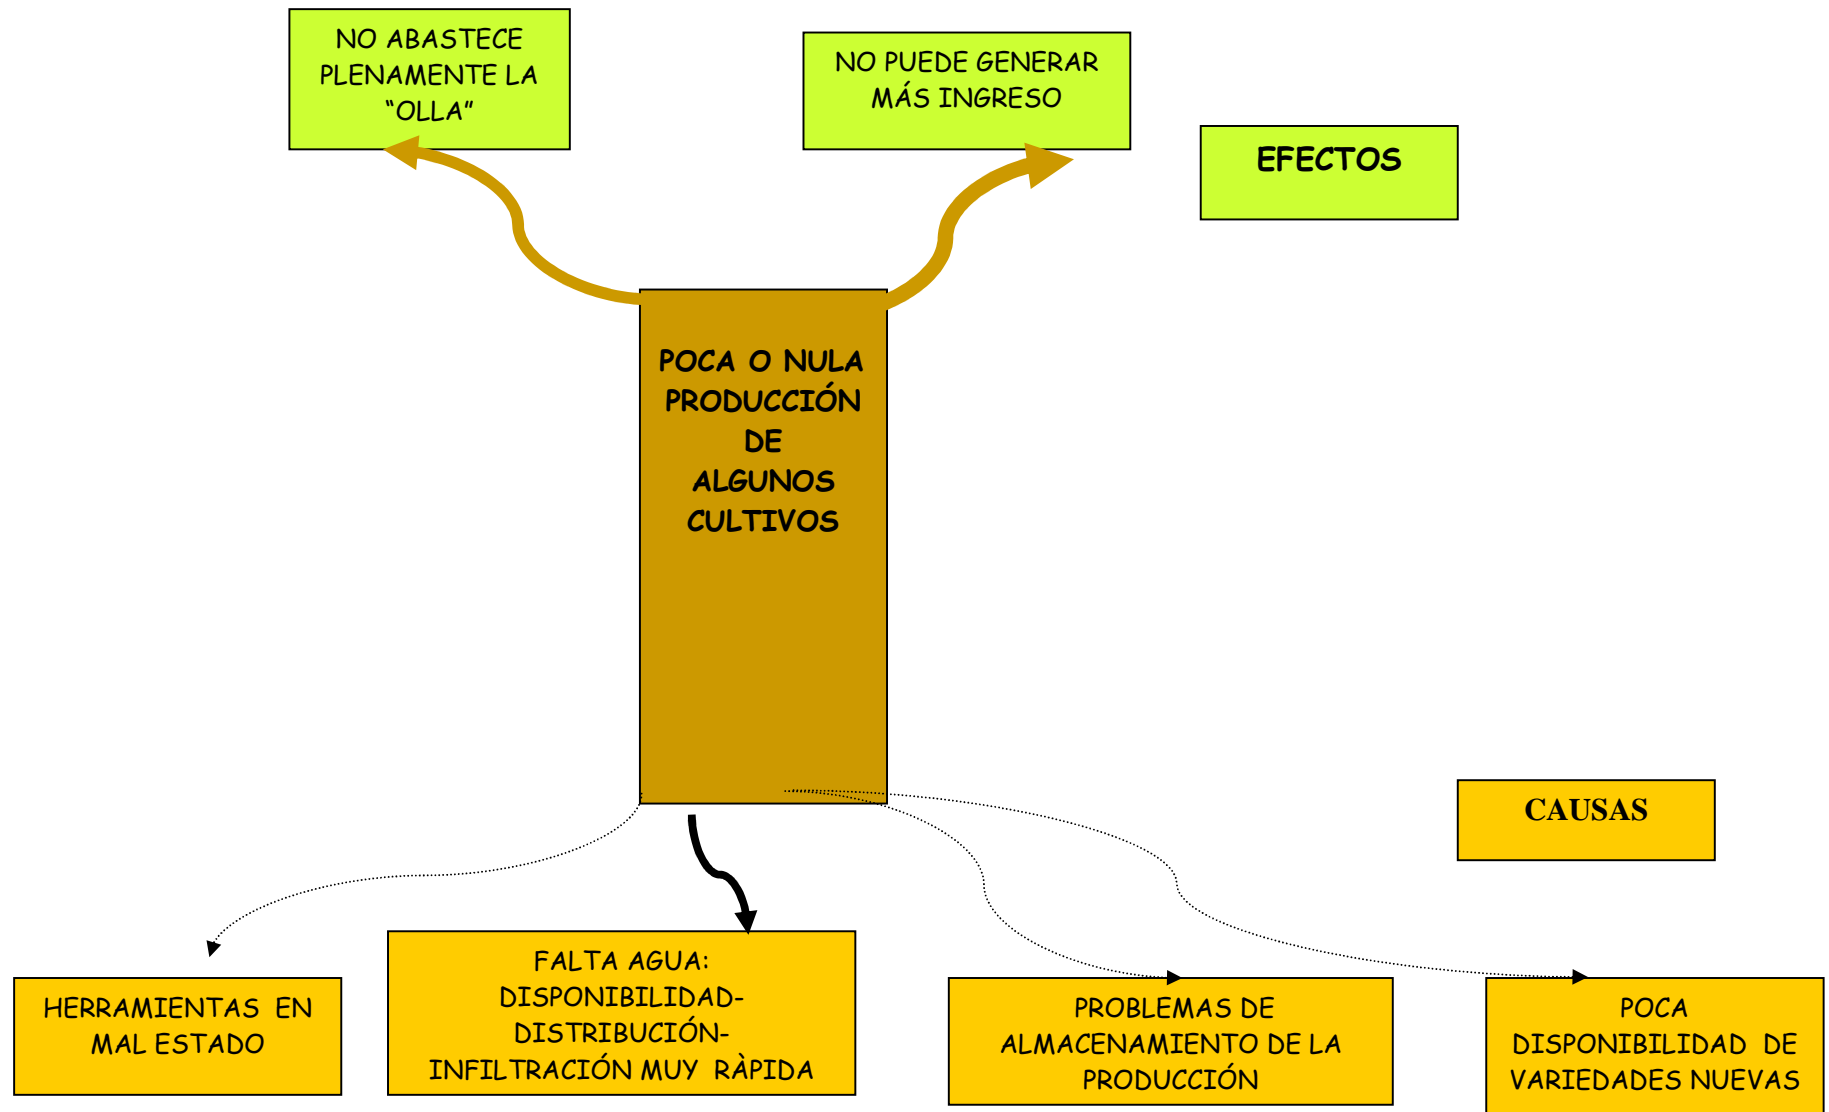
NO ABASTECE PLENAMENTE LA “OLLA”

NO PUEDE GENERAR MÁS INGRESO

EFECTOS

POCA O NULA PRODUCCIÓN DE ALGUNOS CULTIVOS

CAUSAS

HERRAMIENTAS EN MAL ESTADO

FALTA AGUA: DISPONIBILIDAD-DISTRIBUCIÓN-INFILTRACIÓN MUY RÀPIDA

PROBLEMAS DE ALMACENAMIENTO DE LA PRODUCCIÓN

POCA DISPONIBILIDAD DE VARIEDADES NUEVAS